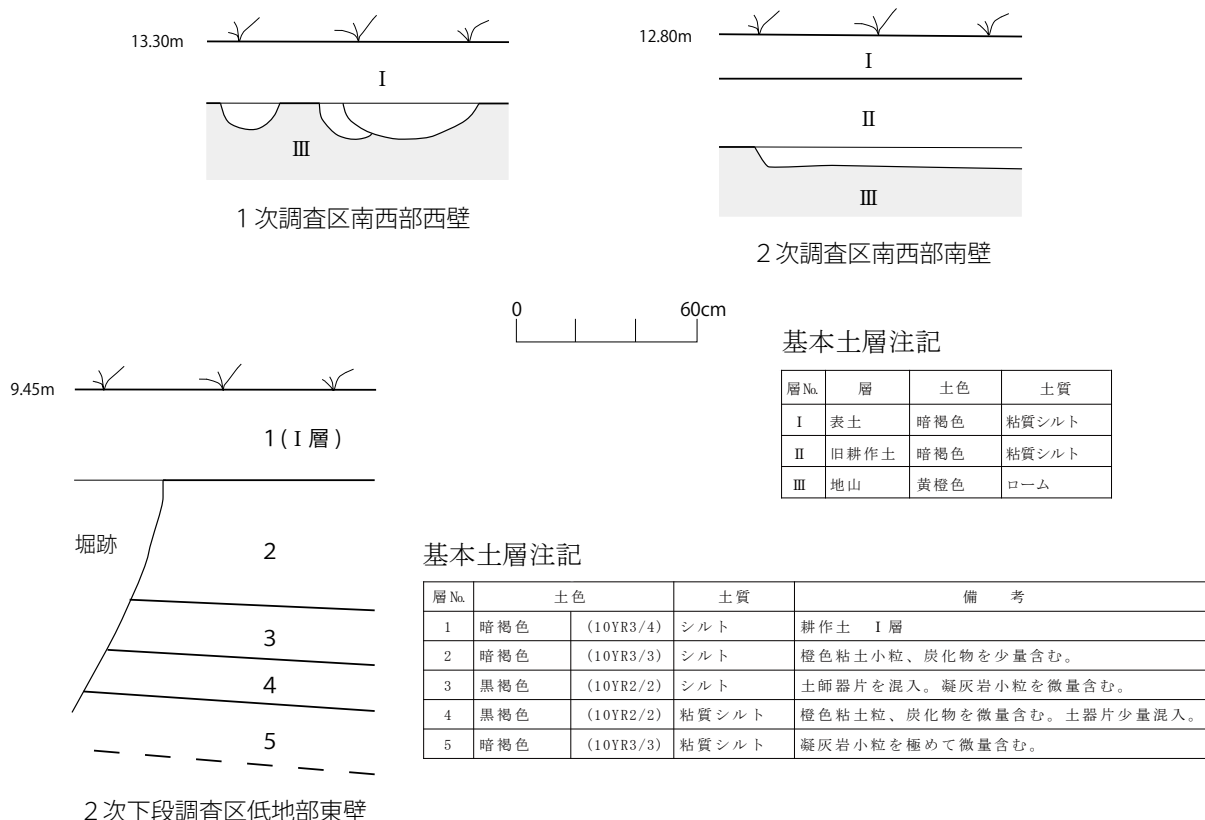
13.30m

I

III

1次調査区南西部西壁

12.80m

I

II

III

2次調査区南西部南壁

0 60cm

基本土層注記

| 層No. | 層 | 土色 | 土質 |
|---|---|---|---|
| I | 表土 | 暗褐色 | 粘質シルト |
| II | 旧耕作土 | 暗褐色 | 粘質シルト |
| III | 地山 | 黄橙色 | ローム |

9.45m

1(I層)

堀跡

2

3

4

5

2次下段調査区低地部東壁

基本土層注記

| 層No. | 土色 | | 土質 | 備考 |
|---|---|---|---|---|
| 1 | 暗褐色 | (10YR3/4) | シルト | 耕作土 I層 |
| 2 | 暗褐色 | (10YR3/3) | シルト | 橙色粘土小粒、炭化物を少量含む。 |
| 3 | 黒褐色 | (10YR2/2) | シルト | 土師器片を混入。凝灰岩小粒を微量含む。 |
| 4 | 黒褐色 | (10YR2/2) | 粘質シルト | 橙色粘土粒、炭化物を微量含む。土器片少量混入。 |
| 5 | 暗褐色 | (10YR3/3) | 粘質シルト | 凝灰岩小粒を極めて微量含む。 |